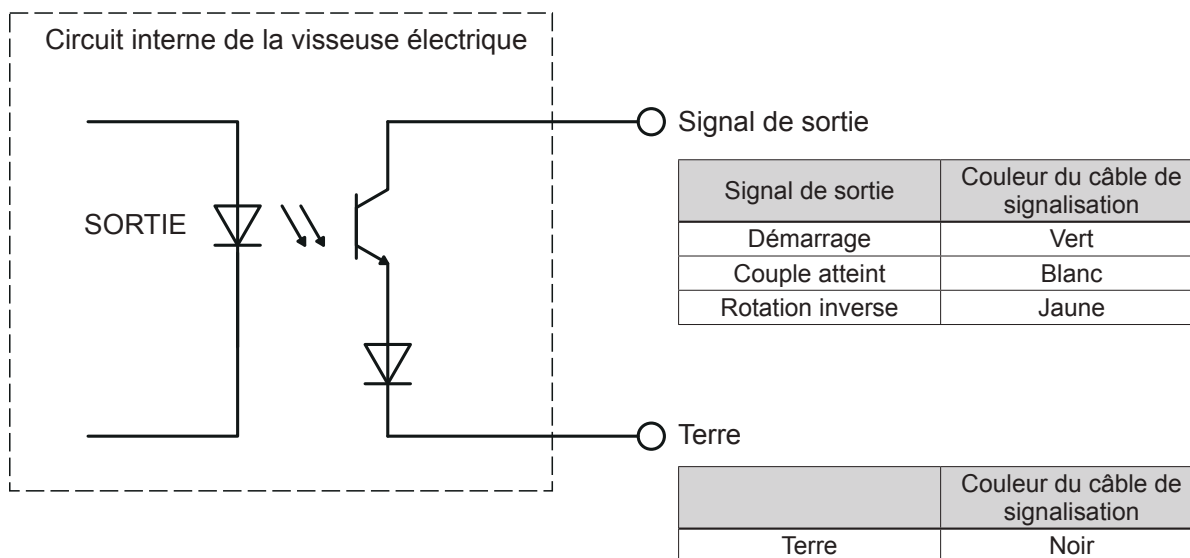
Circuit interne de la visseuse électrique

SORTIE

Signal de sortie

| Signal de sortie | Couleur du câble de signalisation |
|---|---|
| Démarrage | Vert |
| Couple atteint | Blanc |
| Rotation inverse | Jaune |

Terre

| | Couleur du câble de signalisation |
|---|---|
| Terre | Noir |